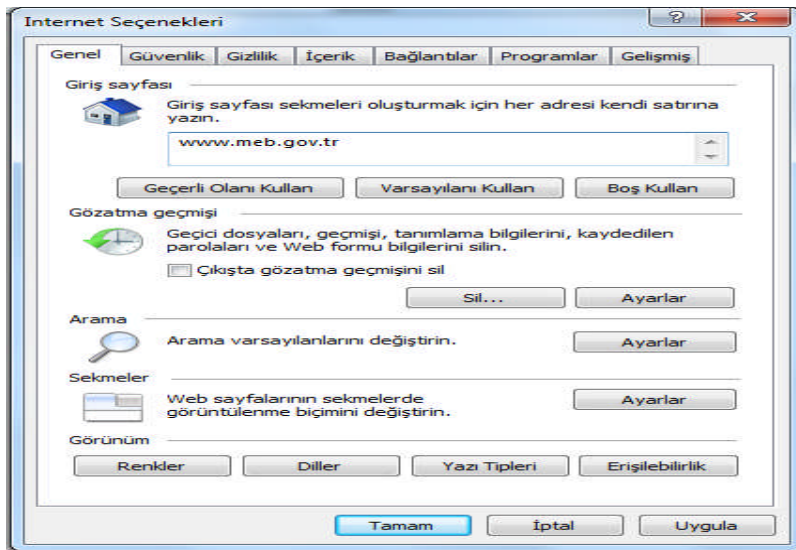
Internet Seçenekleri

?

X

Genel | Güvenlik | Gizlilik | İçerik | Bağlantılar | Programlar | Gelişmiş

Giriş sayfası

Giriş sayfası sekmeleri oluşturmak için her adresi kendi satırına yazın.

www.meb.gov.tr

Geçerli Olanı Kullan

Varsayılanı Kullan

Boş Kullan

Gözatma geçmişi

Geçici dosyaları, geçmişi, tanımlama bilgilerini, kaydedilen parolaları ve Web formu bilgilerini silin.

Çıkışta gözatma geçmişini sil

Sil...

Ayarlar

Arama

Arama varsayılanlarını değiştirin.

Ayarlar

Sekmeler

Web sayfalarının sekmelerde görüntülenme biçimini değiştirin.

Ayarlar

Görünüm

Renkler

Diller

Yazı Tipleri

Erişilebilirlik

Tamam

İptal

Uygula